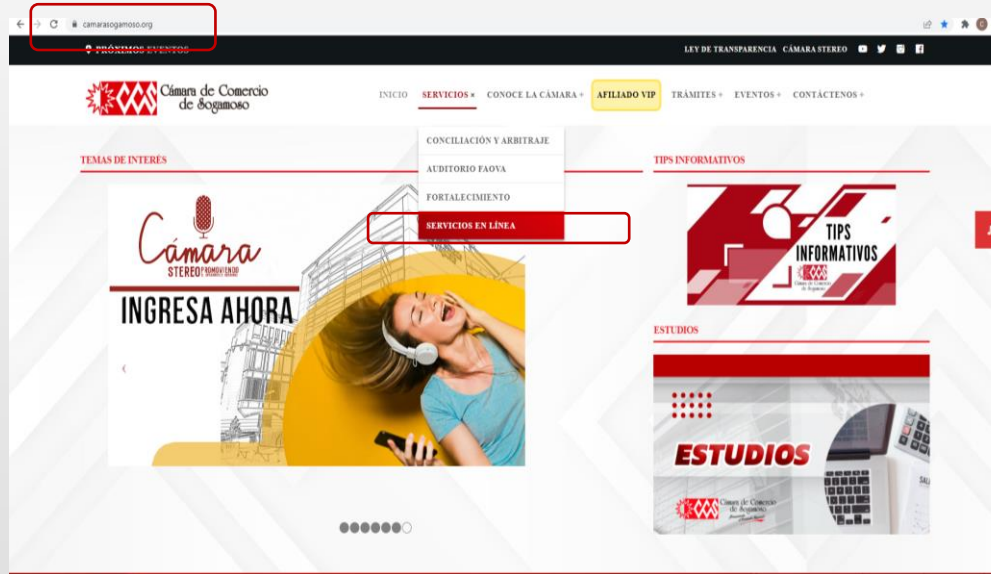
camarasogamoso.org

PRÓXIMOS EVENTOS

LEY DE TRANSPARENCIA CÁMARA STEREO

Cámara de Comercio de Sogamoso

INICIO SERVICIOS + CONOCE LA CÁMARA + AFILIADO VIP TRÁMITES + EVENTOS + CONTÁCTENOS +

CONCILIACIÓN Y ARBITRAJE
AUDITORIO FAOVA
FORTALECIMIENTO
SERVICIOS EN LÍNEA

TEMAS DE INTERÉS

Cámara STEREO PROMOVIENDO

INGRESA AHORA

TIPS INFORMATIVOS

TIPS INFORMATIVOS
Cámara de Comercio de Sogamoso

ESTUDIOS

ESTUDIOS
Cámara de Comercio de Sogamoso